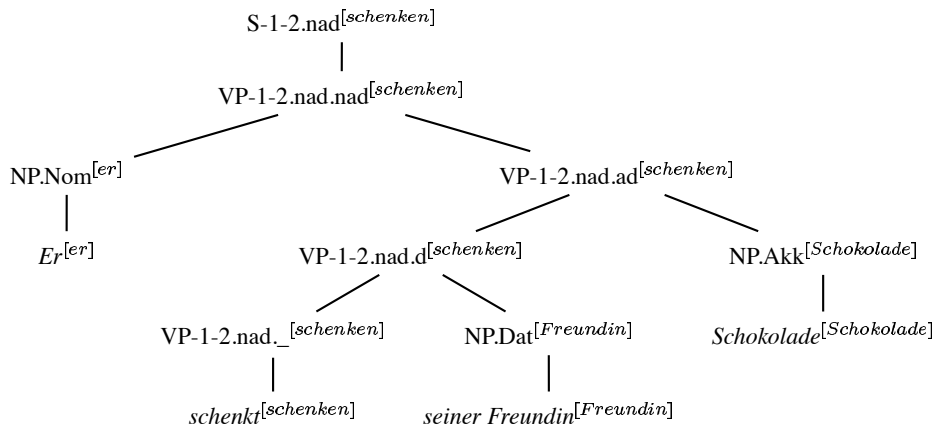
S-1-2.nad$^{[schenken]}$

VP-1-2.nad.nad$^{[schenken]}$

NP.Nom$^{[er]}$

*Er*$^{[er]}$

VP-1-2.nad.ad$^{[schenken]}$

VP-1-2.nad.d$^{[schenken]}$

NP.Akk$^{[Schokolade]}$

VP-1-2.nad._$^{[schenken]}$

NP.Dat$^{[Freundin]}$

*Schokolade*$^{[Schokolade]}$

*schenkt*$^{[schenken]}$

*seiner Freundin*$^{[Freundin]}$